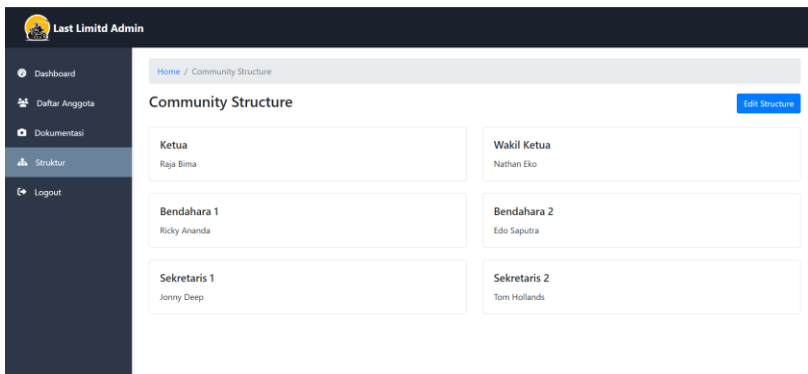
Last Limitd Admin

Dashboard
Daftar Anggota
Dokumentasi
Struktur
Logout

Home / Community Structure

Community Structure

Edit Structure

Ketua
Raja Bima

Wakil Ketua
Nathan Eko

Bendahara 1
Ricky Ananda

Bendahara 2
Edo Saputra

Sekretaris 1
Jonny Deep

Sekretaris 2
Tom Hollands